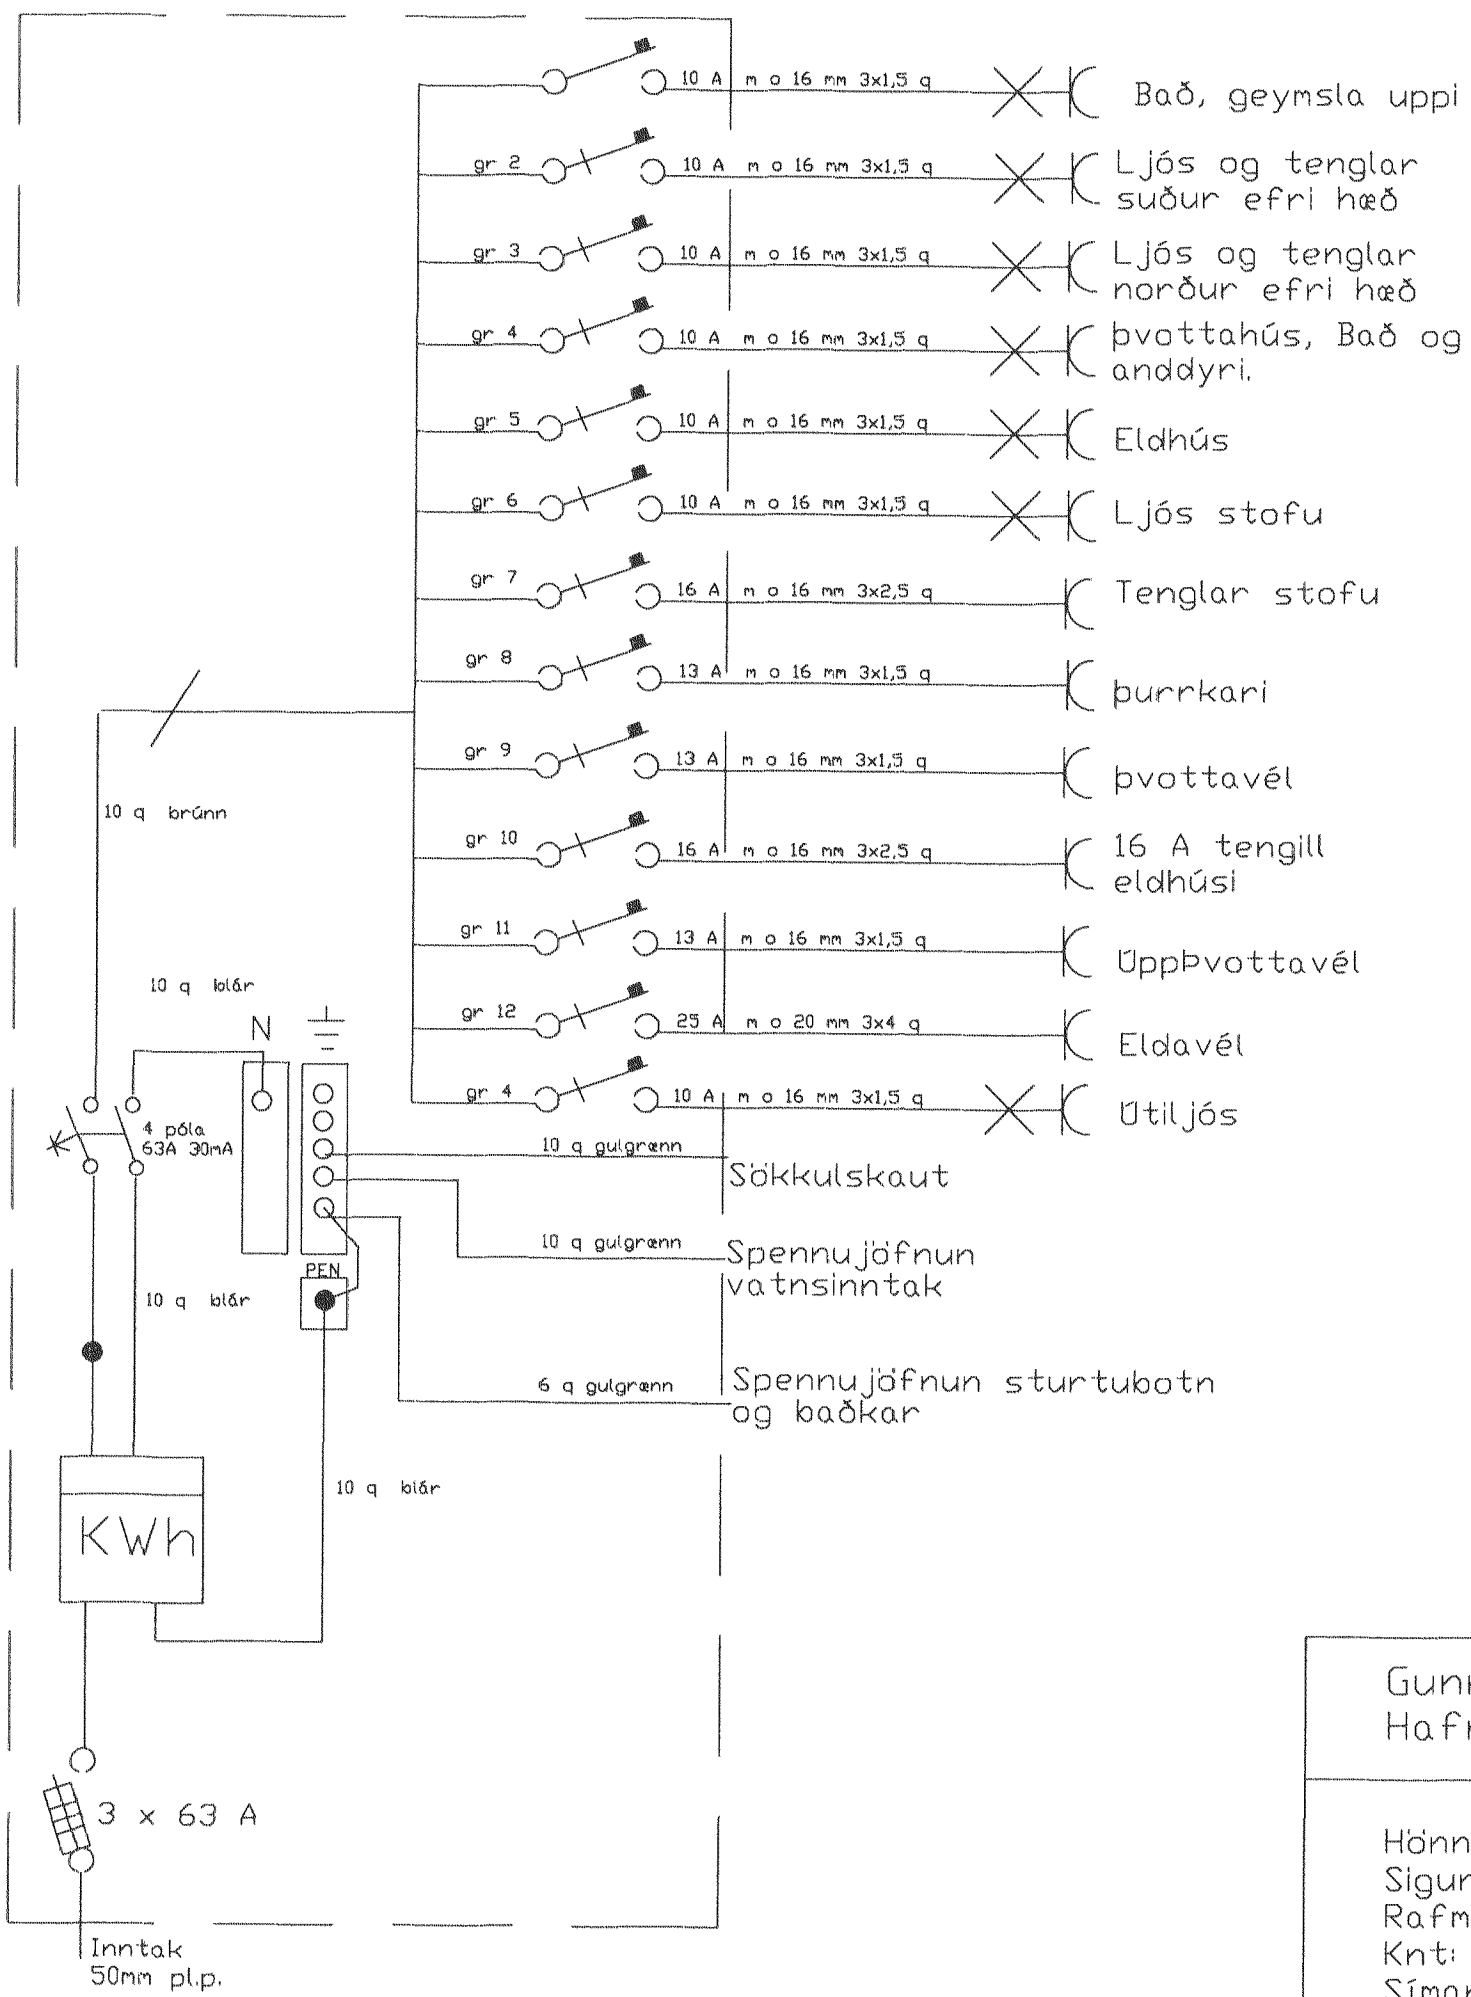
10 A m o 16 mm 3x1,5 q
Bað, geymsla uppi

gr 2 10 A m o 16 mm 3x1,5 q
Ljós og tenglar suður efri hæð

gr 3 10 A m o 16 mm 3x1,5 q
Ljós og tenglar norður efri hæð

gr 4 10 A m o 16 mm 3x1,5 q
þvottahús, Bað og anddyri.

gr 5 10 A m o 16 mm 3x1,5 q
Eldhús

gr 6 10 A m o 16 mm 3x1,5 q
Ljós stofu

gr 7 16 A m o 16 mm 3x2,5 q
Tenglar stofu

gr 8 13 A m o 16 mm 3x1,5 q
þurrkari

gr 9 13 A m o 16 mm 3x1,5 q
þvottavél

gr 10 16 A m o 16 mm 3x2,5 q
16 A tengill eldhúsi

gr 11 13 A m o 16 mm 3x1,5 q
Úppþvottavél

gr 12 25 A m o 20 mm 3x4 q
Eldavél

gr 4 10 A m o 16 mm 3x1,5 q
Útiljós

10 q brúnn

10 q blár

N

4 póla 63A 30mA

10 q gulgrænn
Sökkulskaut

10 q gulgrænn
Spennujöfnun vatnsinntak

PEN

10 q blár

6 q gulgrænn
Spennujöfnun sturtubotn og baðkar

10 q blár

KWh

3 x 63 A

Inntak 50mm pl.p.

Gun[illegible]
Haf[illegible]

Hönn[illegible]
Sigur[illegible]
Rafm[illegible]
Knt: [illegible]
Síma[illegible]